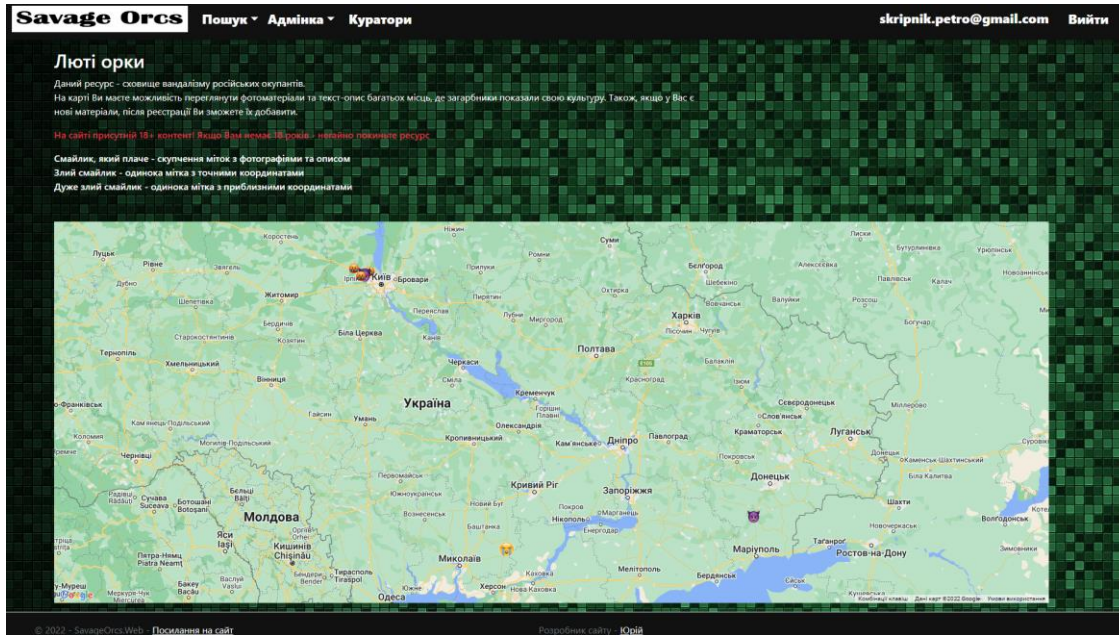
Savage Orcs Пошук ▾ Адмінка ▾ Куратори skripnik.petro@gmail.com Вийти

Люті орки

Даний ресурс - сховище вандалізму російських окупантів.
На карті Ви маєте можливість переглянути фотоматеріали та текст-опис багатьох місць, де загарбники показали свою культуру. Також, якщо у Вас є нові матеріали, після реєстрації Ви зможете їх добавити.

На сайті присутній 18+ контент! Якщо Вам немає 18 років - негайно покиньте ресурс

Смайлик, який плаче - скупчення міток з фотографіями та описом
Злий смайлик - одинока мітка з точними координатами
Дуже злий смайлик - одинока мітка з приблизними координатами

Коростень Ніжин Суми Луцьк Рівне Звягель Прилуки Ромни Бєлгород Алексеевка Бутурлиновка Урюпинськ Дубно Ірпінь Київ Бровари Охтирка Шебекино Павловськ Калач Житомир Переяслав Пирятин Вовчанськ Валуйки Россошь Новоаннинськ Шепетівка Бердичів Лубни Миргород Харків Старокостянтинів Біла Церква Козятин Канів Лісочан Чугуїв Богучар Тернопіль Хмельницький Полтава Балаклія Черкаси Вінниця Сміла Красноград Ізюм Кременчук Северодонецьк Івано-Франківськ Україна Гайсин Умань Горішні Плавні Слов'янськ Миллерово Олександрія Коломия Кам'янець-Подільський Кропивницький Кам'янське Дніпро Павлоград Краматорськ Луганськ Могилів-Подільський Покровськ Донецьк Суровікіно Чернівці Первомайськ Каменськ-Шахтинський Біла Калитва Южноукраїнськ Кривий Ріг Запоріжжя Бельці Сучава Ботошані Бельці Новий Буг Покров Шахти Молдова Вознесенськ Нікополь Марганець Новочеркаськ Волгодонськ Ясі Кишинів Енергодар Таганрог Бендери Тирасполь Миколаїв Маріуполь Ростов-на-Дону Пятра-Нямц Мелітополь Зимовники Бакеу Васлуй Херсон Каховка Бердянськ Ейськ Одеса Нова Каховка Кушчевська

Комбінації клавіш Дані карт ©2022 Google Умови використання

© 2022 - SavageOrcs.Web - Посилання на сайт Розробник сайту - Юрій